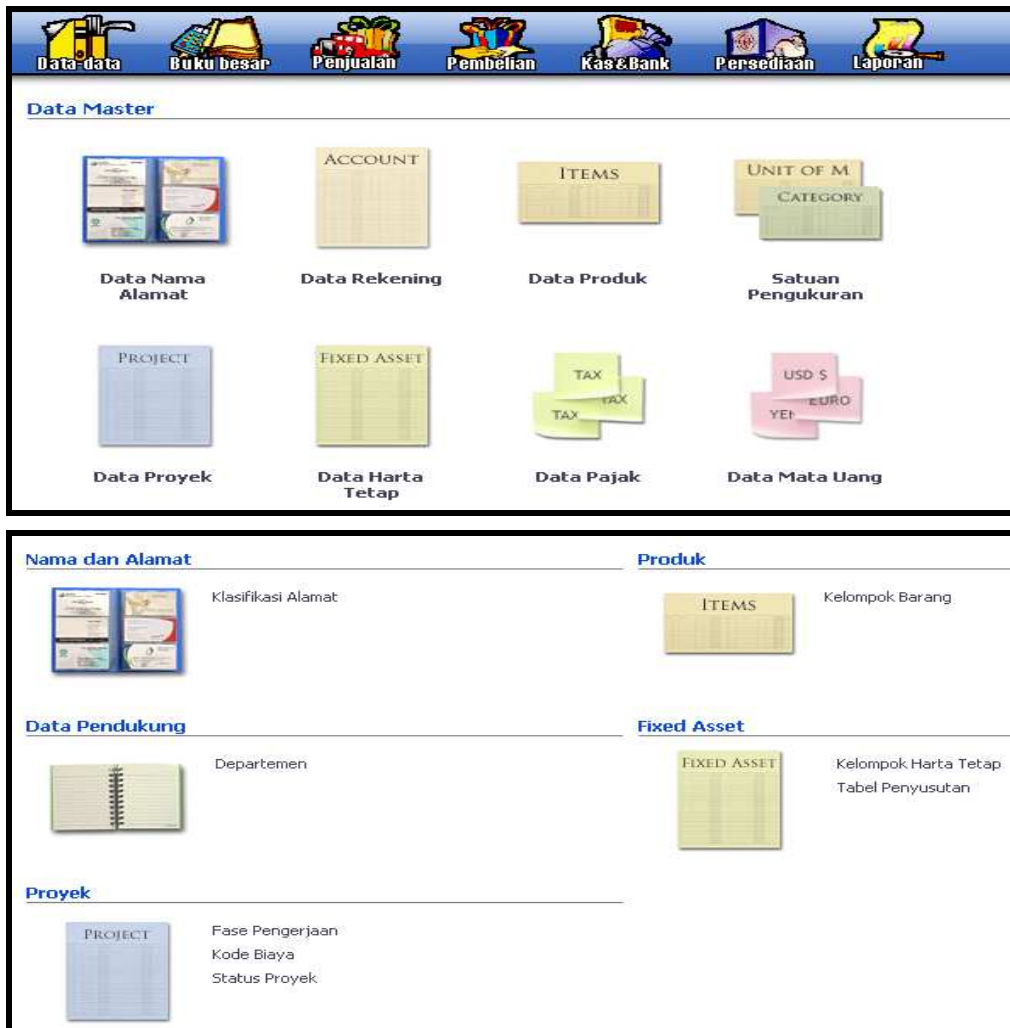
Data-data Buku besar Penjualan Pembelian Kas&Bank Persediaan Laporan

Data Master

ACCOUNT

ITEMS

UNIT OF M
CATEGORY

Data Nama Alamat

Data Rekening

Data Produk

Satuan Pengukuran

PROJECT

FIXED ASSET

TAX
TAX
TAX

USD $
EURO
YEN

Data Proyek

Data Harta Tetap

Data Pajak

Data Mata Uang

Nama dan Alamat

Klasifikasi Alamat

Data Pendukung

Departemen

Proyek

PROJECT

Fase Pengerjaan
Kode Biaya
Status Proyek

Produk

ITEMS

Kelompok Barang

Fixed Asset

FIXED ASSET

Kelompok Harta Tetap
Tabel Penyusutan